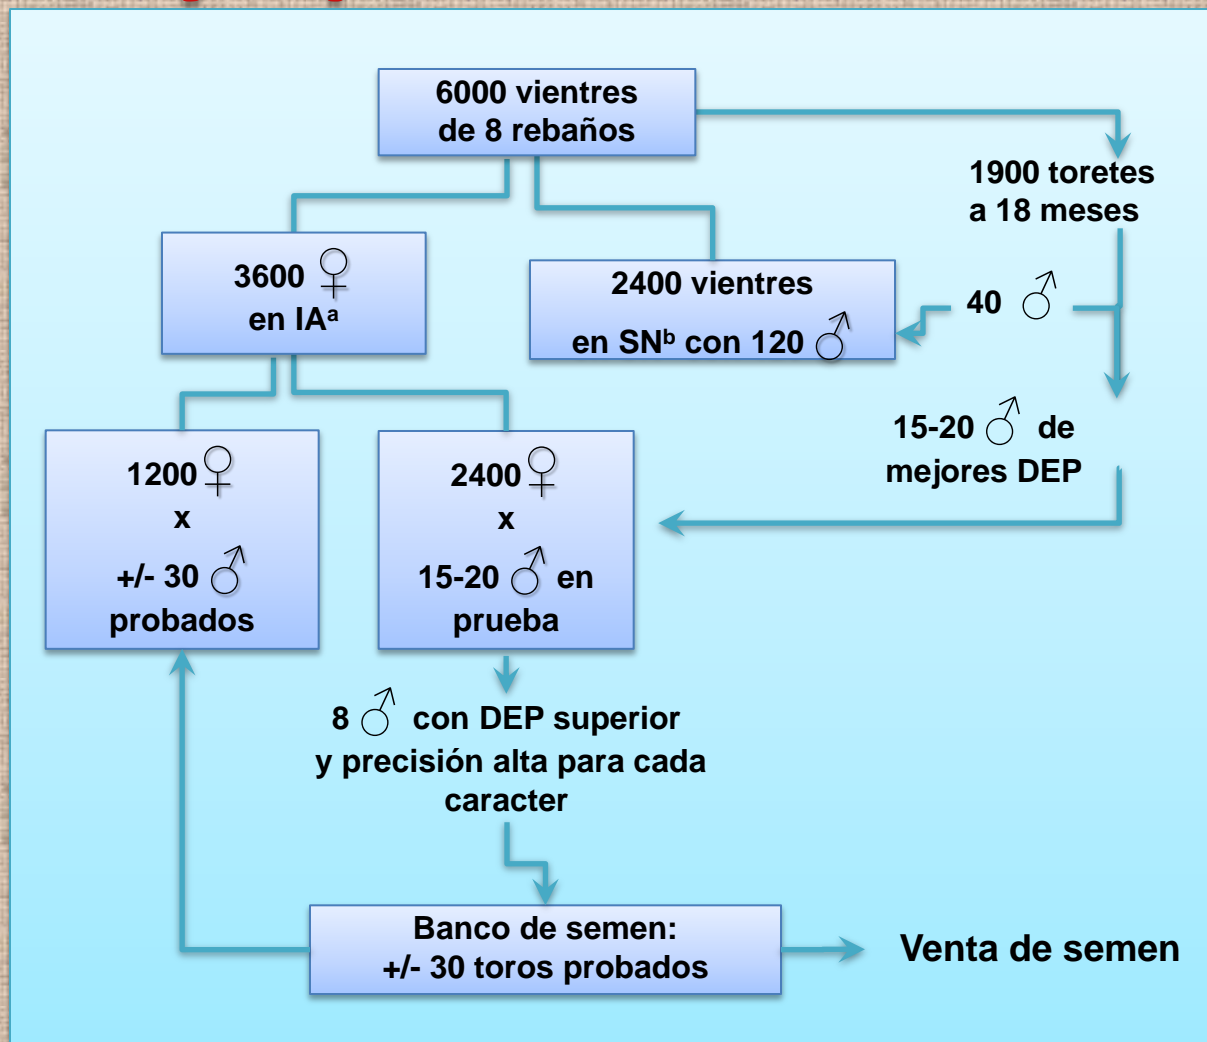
6000 vientres de 8 rebaños

1900 toretes a 18 meses

3600 ♀ en IA$^{a}$

2400 vientres en SN$^{b}$ con 120 ♂

40 ♂

15-20 ♂ de mejores DEP

1200 ♀ x +/- 30 ♂ probados

2400 ♀ x 15-20 ♂ en prueba

8 ♂ con DEP superior y precisión alta para cada caracter

Banco de semen: +/- 30 toros probados

Venta de semen